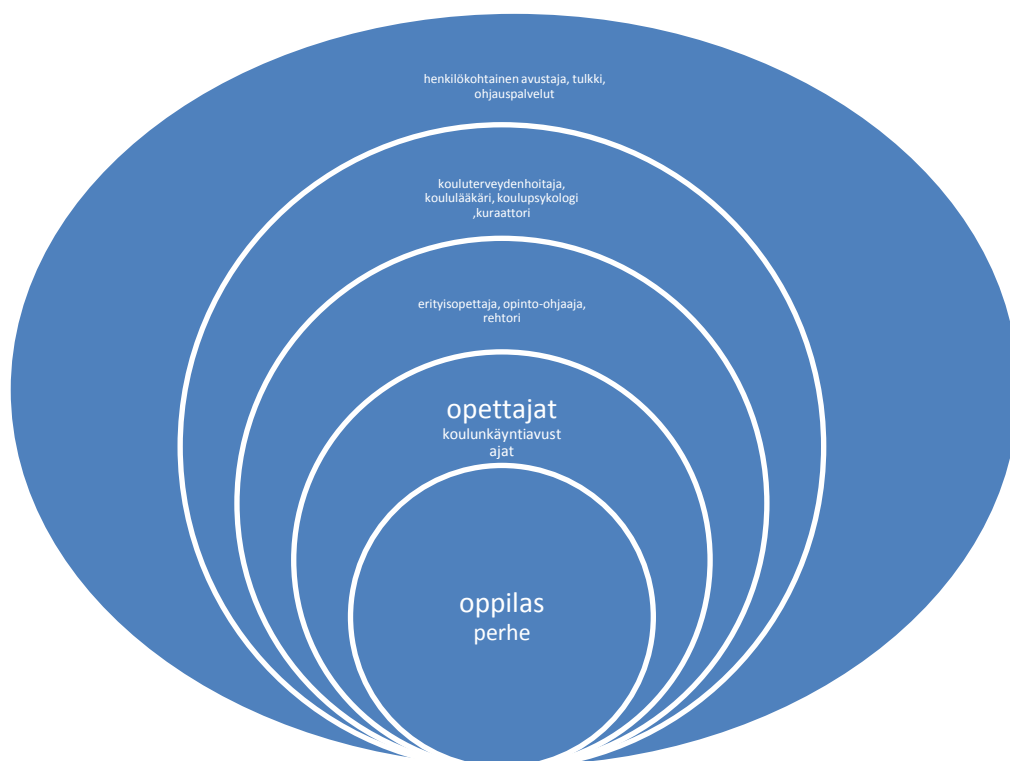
henkilökohtainen avustaja, tulkki, ohjauspalvelut

kouluterveydenhoitaja, koululääkäri, koulupsykologi ,kuraattori

erityisopettaja, opinto-ohjaaja, rehtori

opettajat
koulunkäyntiavustajat

oppilas
perhe